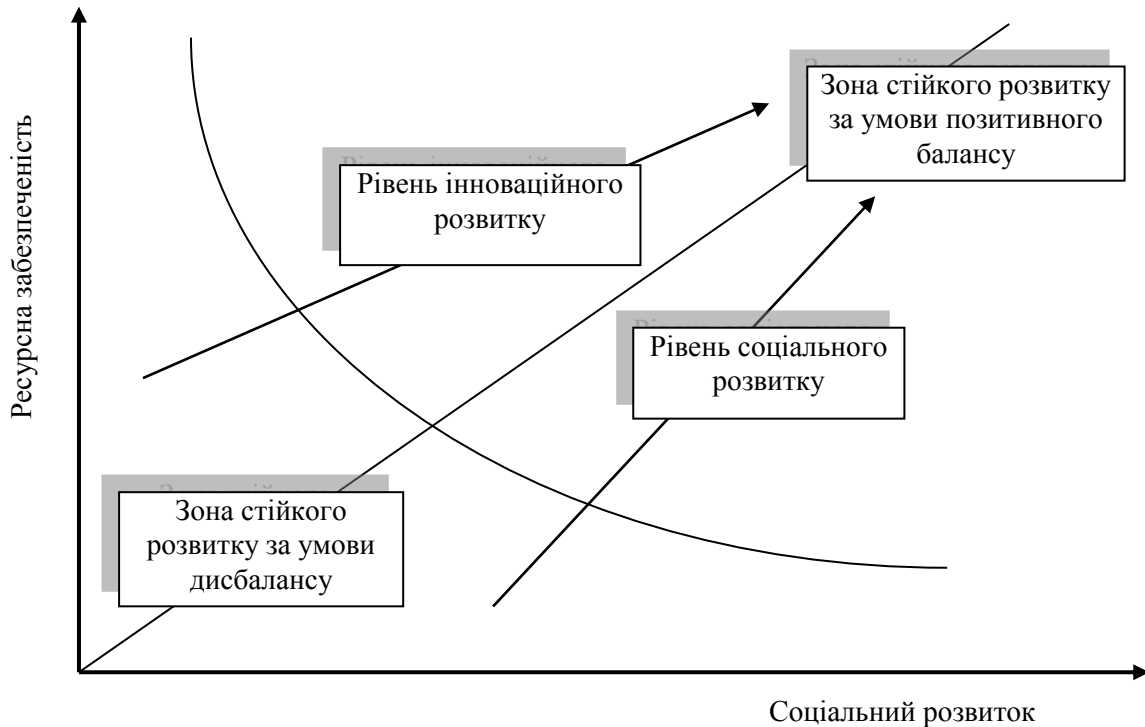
Ресурсна забезпеченість

Зона стійкого розвитку за умови позитивного балансу

Рівень інноваційного розвитку

Рівень соціального розвитку

Зона стійкого розвитку за умови дисбалансу

Соціальний розвиток